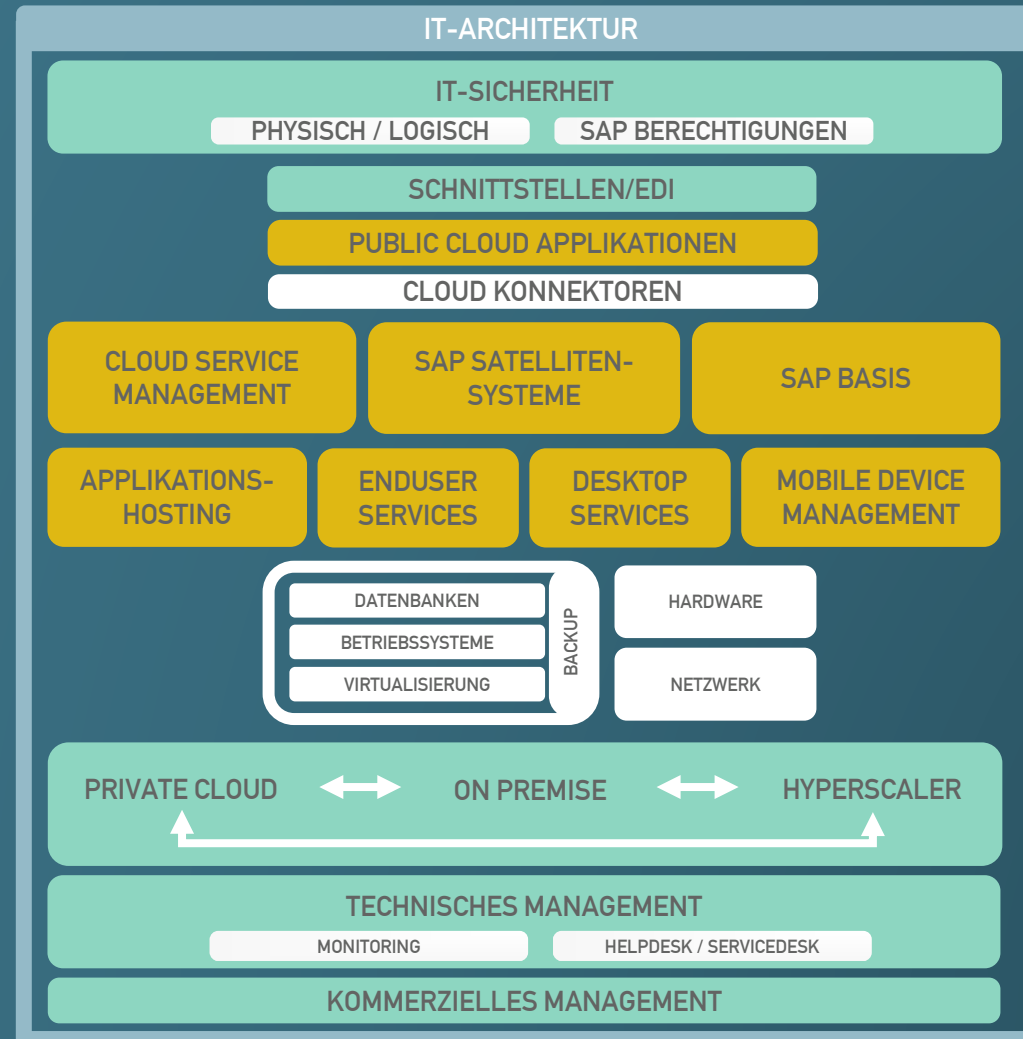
IT-ARCHITEKTUR

IT-SICHERHEIT

PHYSISCH / LOGISCH

SAP BERECHTIGUNGEN

SCHNITTSTELLEN/EDI

PUBLIC CLOUD APPLIKATIONEN

CLOUD KONNEKTOREN

CLOUD SERVICE MANAGEMENT

SAP SATELLITENSYSTEME

SAP BASIS

APPLIKATIONSHOSTING

ENDUSER SERVICES

DESKTOP SERVICES

MOBILE DEVICE MANAGEMENT

DATENBANKEN

BETRIEBSSYSTEME

VIRTUALISIERUNG

BACKUP

HARDWARE

NETZWERK

PRIVATE CLOUD

ON PREMISE

HYPERSCALER

TECHNISCHES MANAGEMENT

MONITORING

HELPDESK / SERVICEDESK

KOMMERZIELLES MANAGEMENT